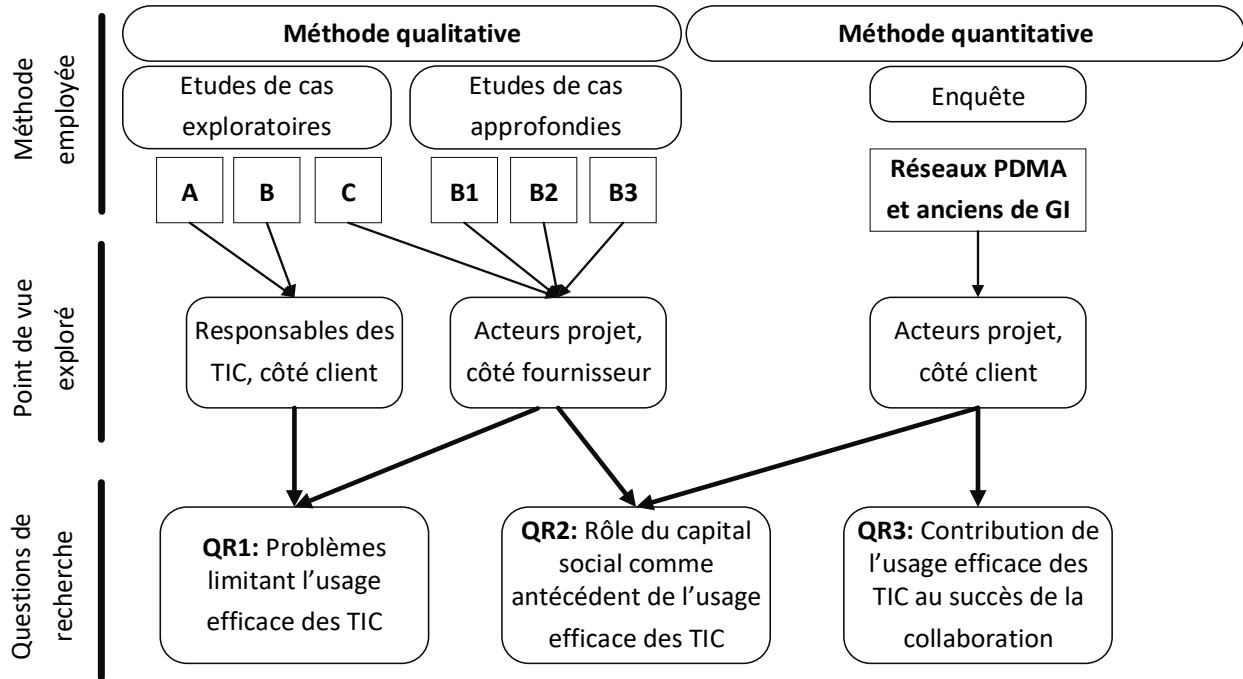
Méthode employée

Méthode qualitative

Méthode quantitative

Etudes de cas exploratoires

Etudes de cas approfondies

Enquête

A

B

C

B1

B2

B3

Réseaux PDMA et anciens de GI

Point de vue exploré

Responsables des TIC, côté client

Acteurs projet, côté fournisseur

Acteurs projet, côté client

Questions de recherche

**QR1:** Problèmes limitant l'usage efficace des TIC

**QR2:** Rôle du capital social comme antécédent de l'usage efficace des TIC

**QR3:** Contribution de l'usage efficace des TIC au succès de la collaboration